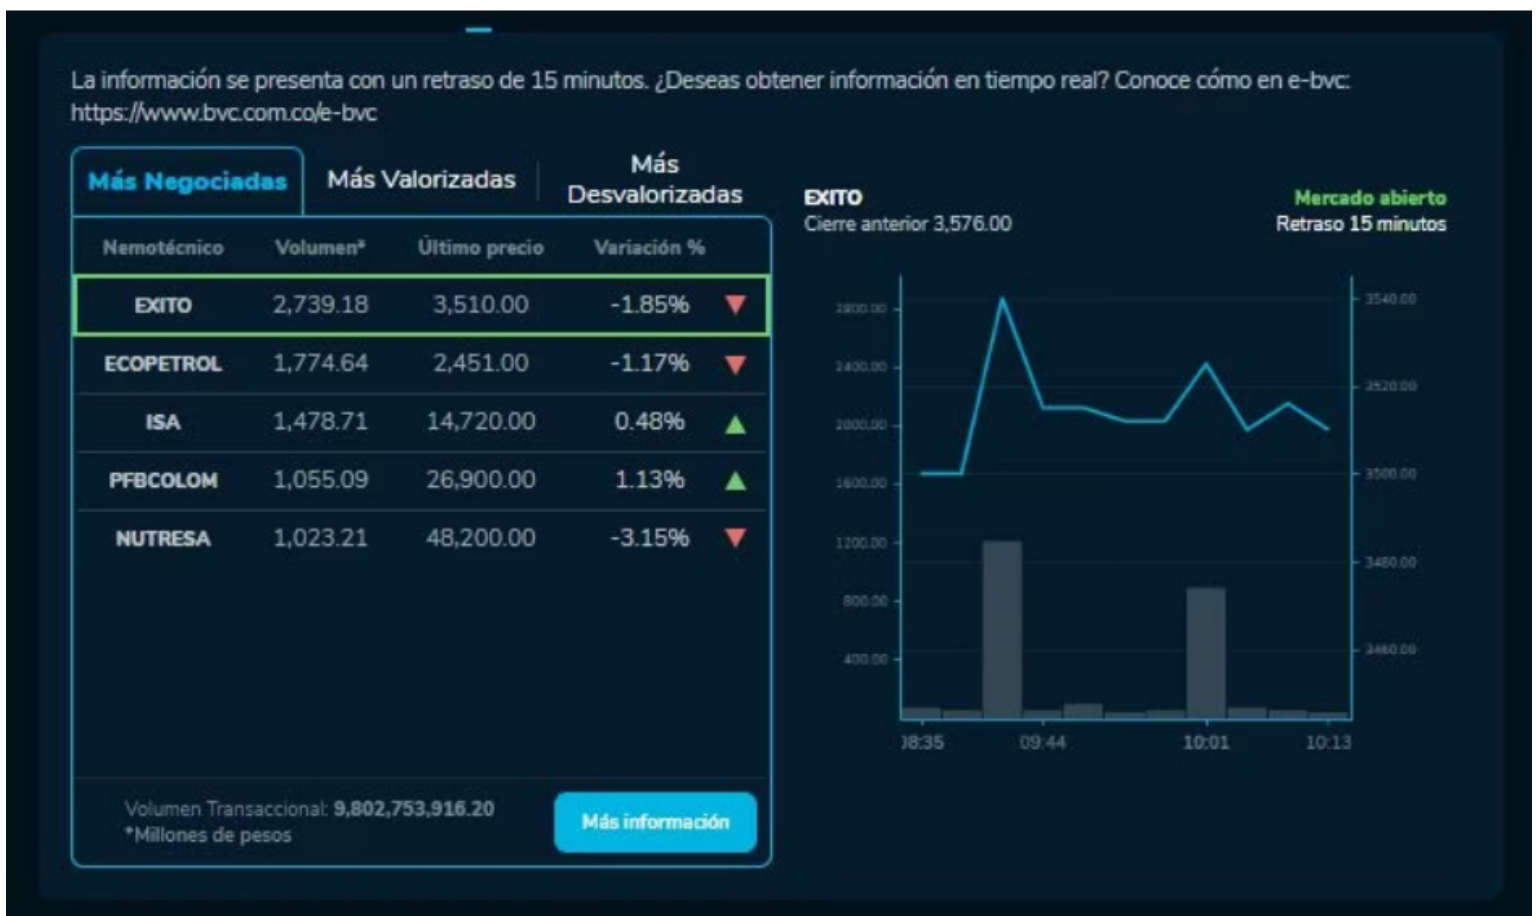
La información se presenta con un retraso de 15 minutos. ¿Deseas obtener información en tiempo real? Conoce cómo en e-bvc: https://www.bvc.com.co/e-bvc

Más Negociadas | Más Valorizadas | Más Desvalorizadas

| Nemotécnico | Volumen* | Último precio | Variación % |
|---|---|---|---|
| EXITO | 2,739.18 | 3,510.00 | -1.85% ▼ |
| ECOPETROL | 1,774.64 | 2,451.00 | -1.17% ▼ |
| ISA | 1,478.71 | 14,720.00 | 0.48% ▲ |
| PFBCOLOM | 1,055.09 | 26,900.00 | 1.13% ▲ |
| NUTRESA | 1,023.21 | 48,200.00 | -3.15% ▼ |

Volumen Transaccional: 9,802,753,916.20
*Millones de pesos

Más información

EXITO
Cierre anterior 3,576.00

Mercado abierto
Retraso 15 minutos

2800.00
2400.00
2000.00
1600.00
1200.00
800.00
400.00

3540.00
3520.00
3500.00
3480.00
3460.00

08:35 09:44 10:01 10:13